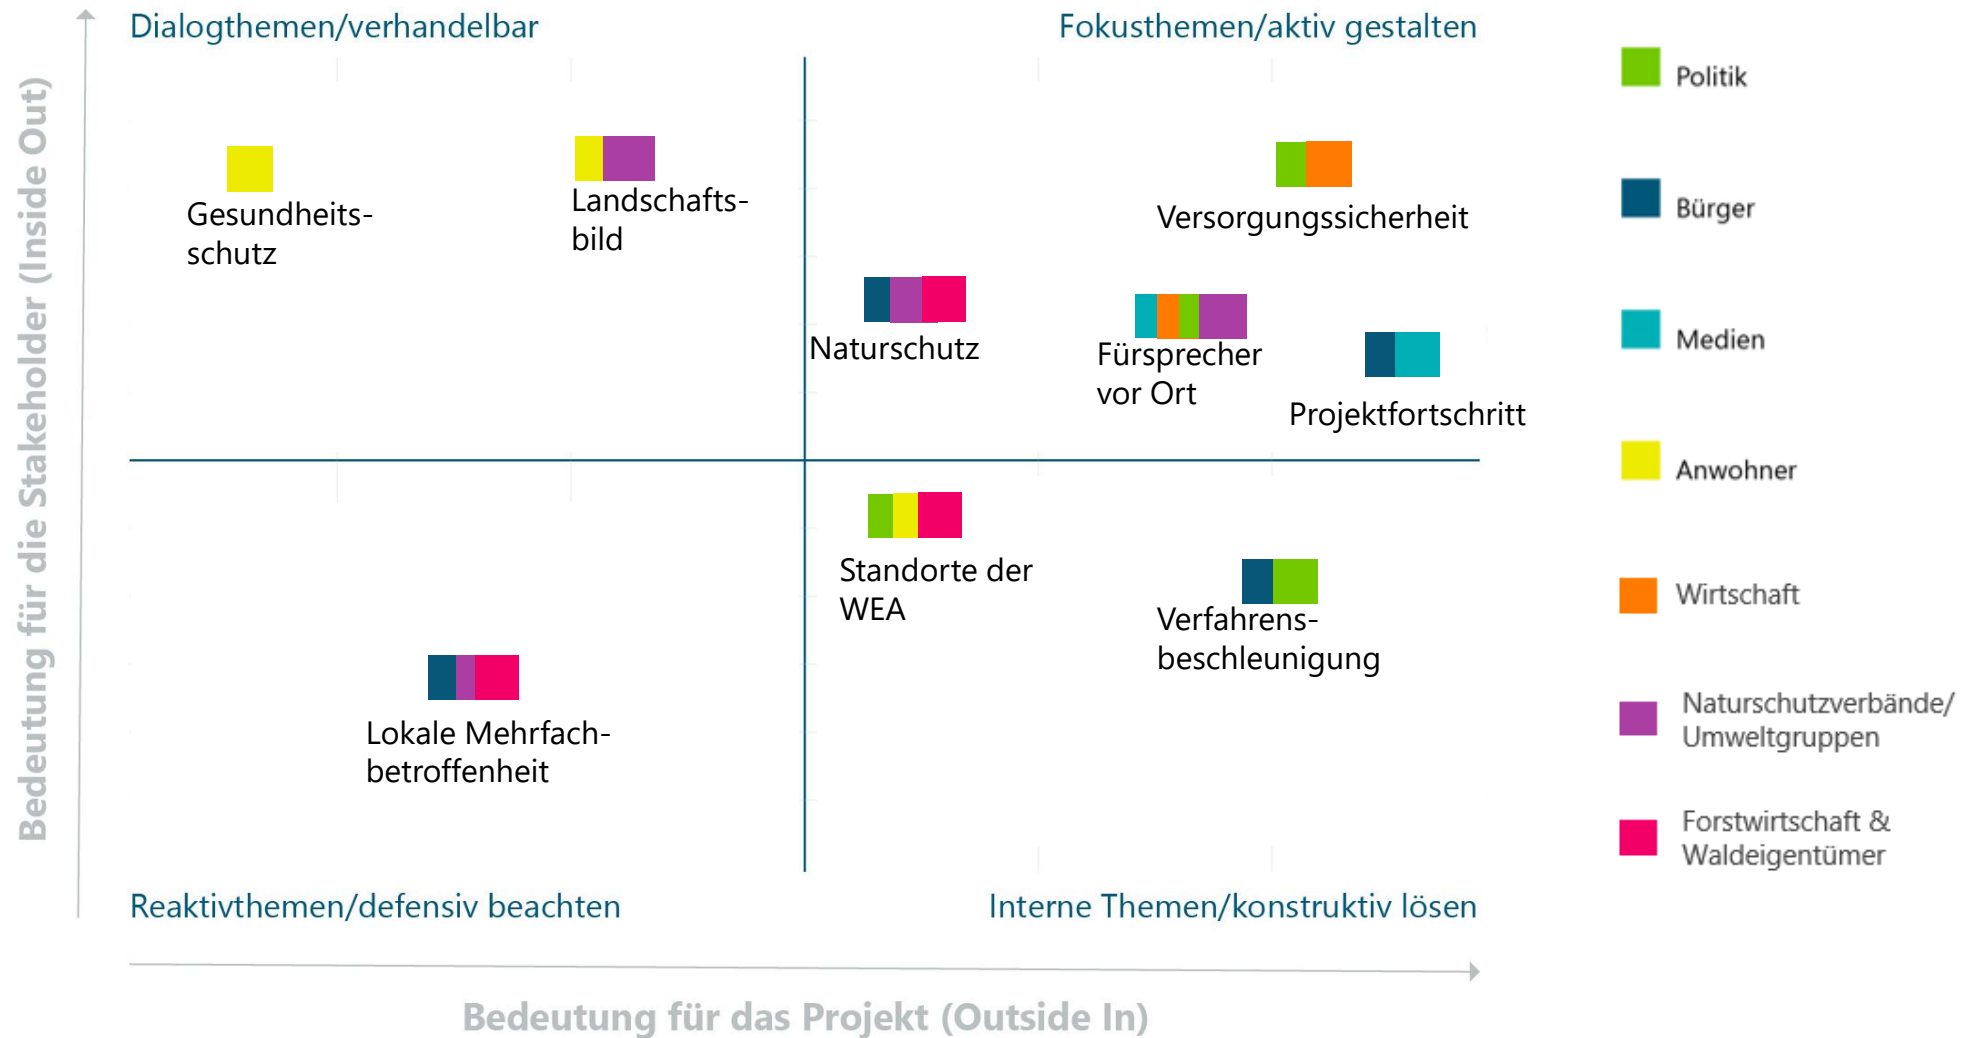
Bedeutung für die Stakeholder (Inside Out)

Dialogthemen/verhandelbar

Fokusthemen/aktiv gestalten

Gesundheitsschutz

Landschaftsbild

Versorgungssicherheit

Naturschutz

Fürsprecher vor Ort

Projektfortschritt

Standorte der WEA

Verfahrensbeschleunigung

Lokale Mehrfachbetroffenheit

Reaktivthemen/defensiv beachten

Interne Themen/konstruktiv lösen

Bedeutung für das Projekt (Outside In)

Politik

Bürger

Medien

Anwohner

Wirtschaft

Naturschutzverbände/ Umweltgruppen

Forstwirtschaft & Waldeigentümer